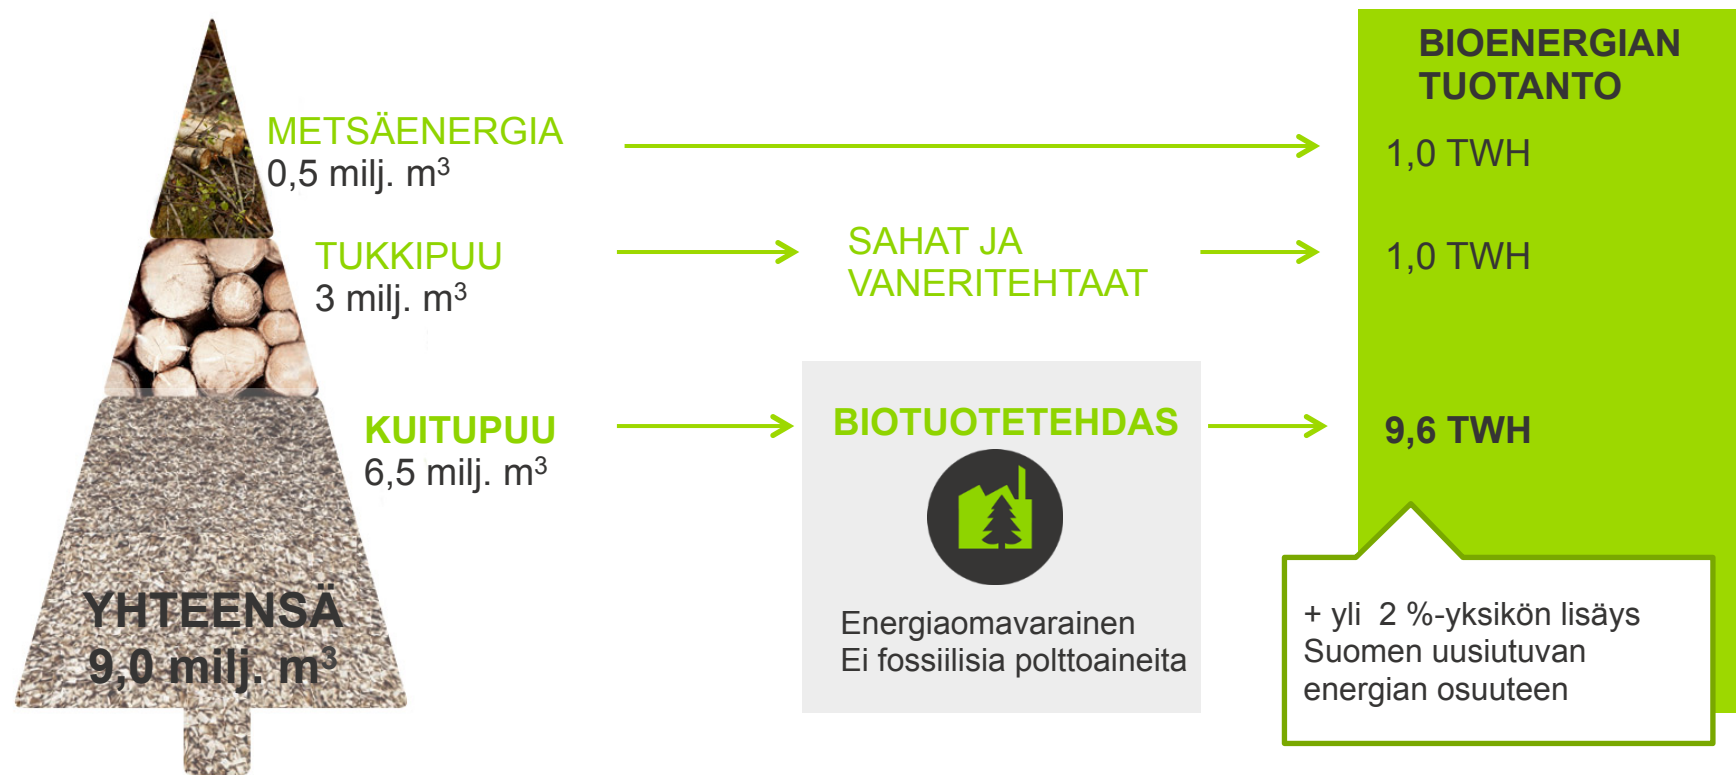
METSÄENERGIA
0,5 milj. $m^3$

TUKKIPUU
3 milj. $m^3$

KUITUPUU
6,5 milj. $m^3$

YHTEENSÄ
9,0 milj. $m^3$

SAHAT JA VANERITEHTAAT

BIOTUOTETEHDAS

Energiaomavarainen
Ei fossiilisia polttoaineita

BIOENERGIAN TUOTANTO

1,0 TWH

1,0 TWH

9,6 TWH

+ yli 2 %-yksikön lisäys Suomen uusiutuvan energian osuuteen